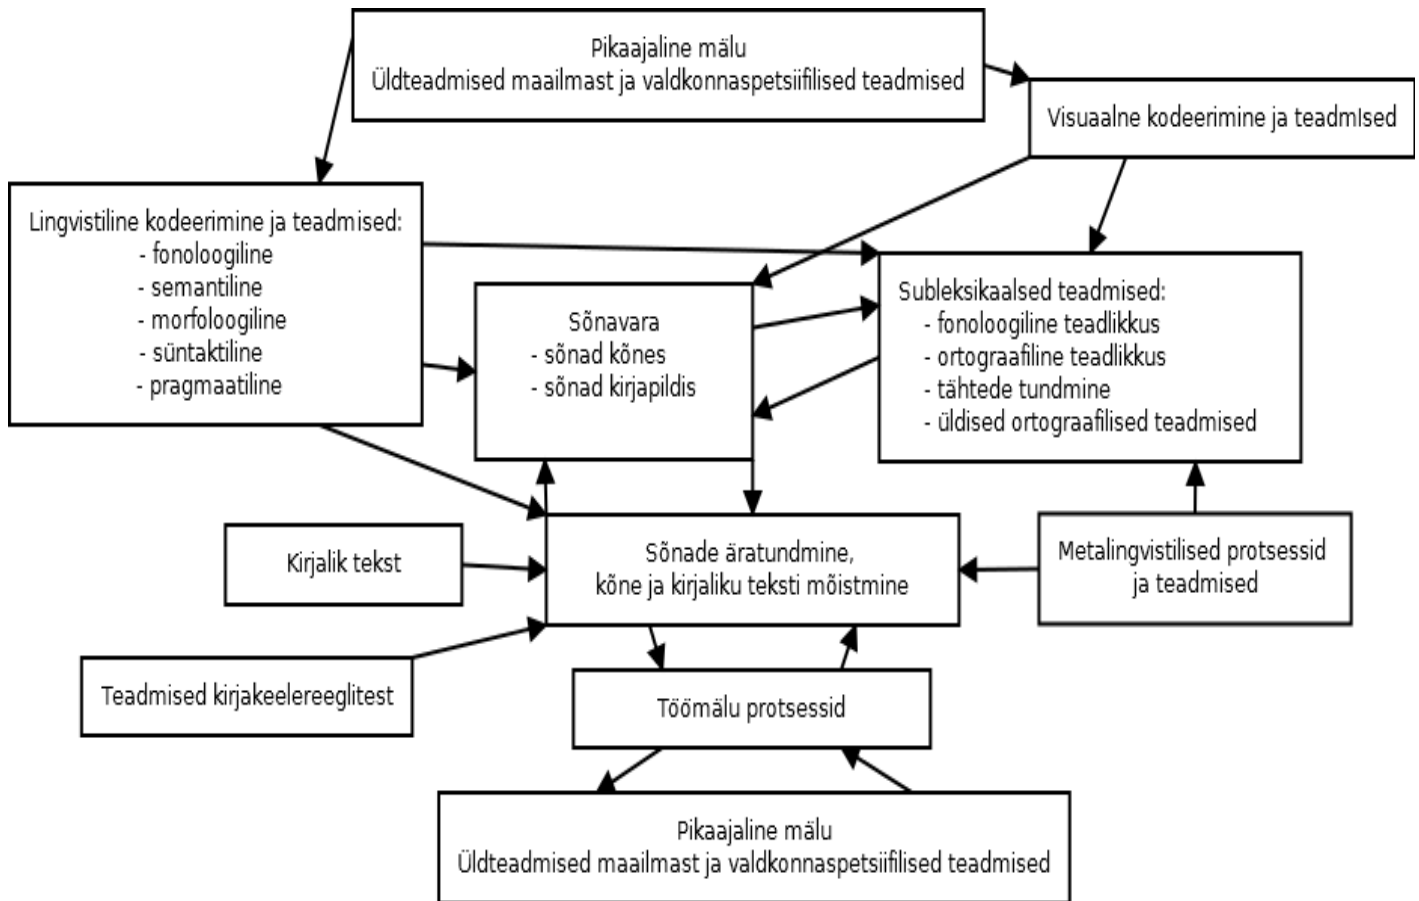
Pikaajaline mälu
Üldteadmised maailmast ja valdkonnaspetsiifilised teadmised

Visuaalne kodeerimine ja teadmIsed

Lingvistiline kodeerimine ja teadmised:
- fonoloogiline
- semantiline
- morfoloogiline
- süntaktiline
- pragmaatiline

Sõnavara
- sõnad kõnes
- sõnad kirjapildis

Subleksikaalsed teadmised:
- fonoloogiline teadlikkus
- ortograafiline teadlikkus
- tähtede tundmine
- üldised ortograafilised teadmised

Kirjalik tekst

Sõnade äratundmine,
kõne ja kirjaliku teksti mõistmine

Metalingvistilised protsessid
ja teadmised

Teadmised kirjakeelereeglitest

Töömälu protsessid

Pikaajaline mälu
Üldteadmised maailmast ja valdkonnaspetsiifilised teadmised